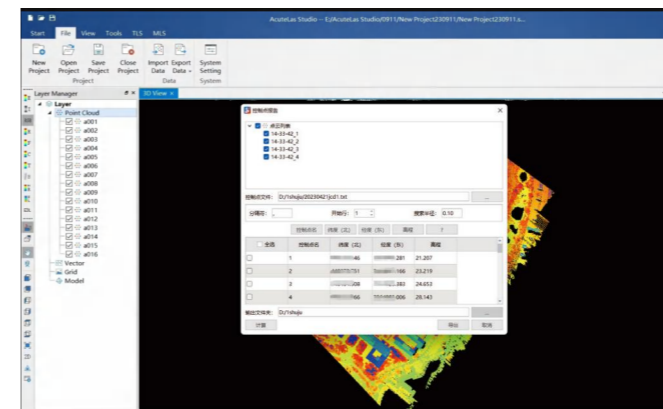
AcuteLas Studio -- E:/AcuteLas Studio/0911/New Project230911/New Project230911.s...

Start File View Tools TLS MLS

New Project Open Project Save Project Close Project
Project

Import Data Export Data
Data

System Setting
System

Layer Manager

Layer
Point Cloud
a001
a002
a003
a004
a005
a006
a007
a008
a009
a010
a011
a012
a013
a014
a015
a016
Vector
Grid
Model

3D View

控制点匹配

点云列表
14-33-42_1
14-33-42_2
14-33-42_3
14-33-42_4

控制点文件: D:/1shuju/20230421jcd1.txt

分隔符: , 开始行: 1 搜索半径: 0.10

控制点名 纬度 (X) 经度 (Y) 高程 ?

| 全选 | 控制点名 | 纬度 (X) | 经度 (Y) | 高程 |
|---|---|---|---|---|
| | 1 | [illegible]46 | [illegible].281 | 21.207 |
| | 2 | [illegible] | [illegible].166 | 23.219 |
| | 3 | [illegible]08 | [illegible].382 | 24.653 |
| | 4 | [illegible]66 | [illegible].006 | 29.143 |

输出文件夹: D:/1shuju

计算 确定 取消